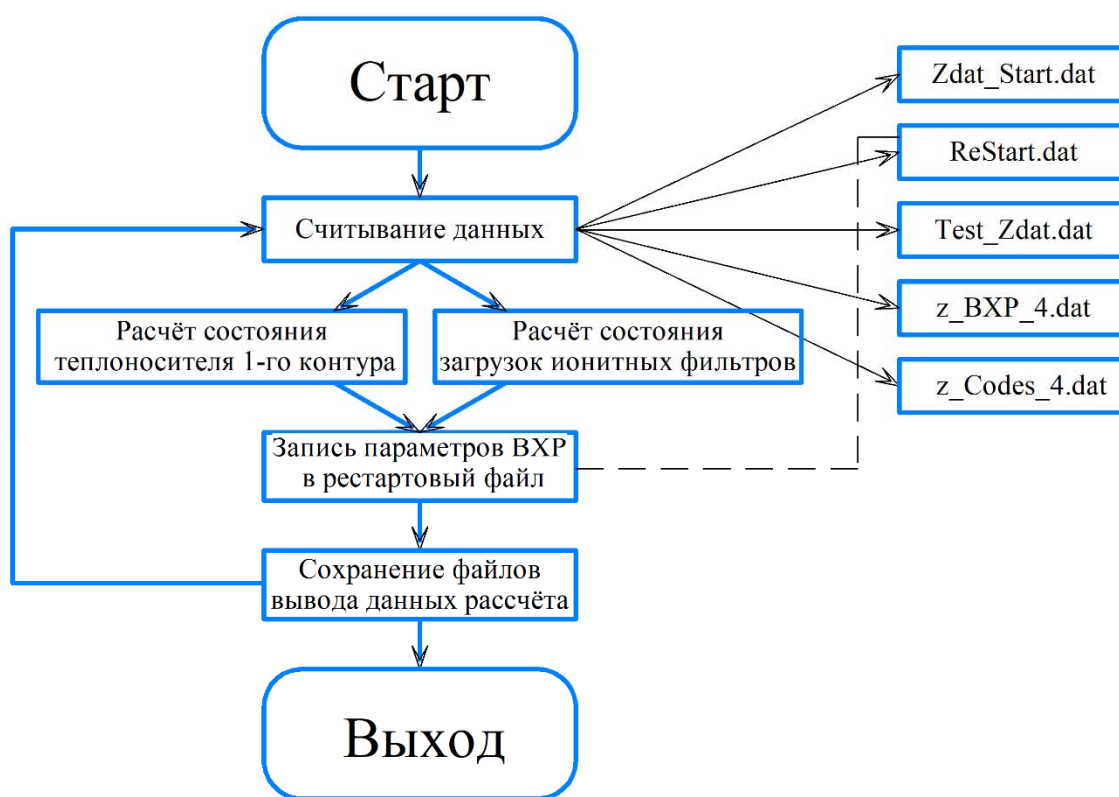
Старт

Считывание данных

Расчёт состояния теплоносителя 1-го контура

Расчёт состояния загрузок ионитных фильтров

Запись параметров ВХР в рестартовый файл

Сохранение файлов вывода данных рассчёта

Выход

Zdat_Start.dat

ReStart.dat

Test_Zdat.dat

z_BXP_4.dat

z_Codes_4.dat